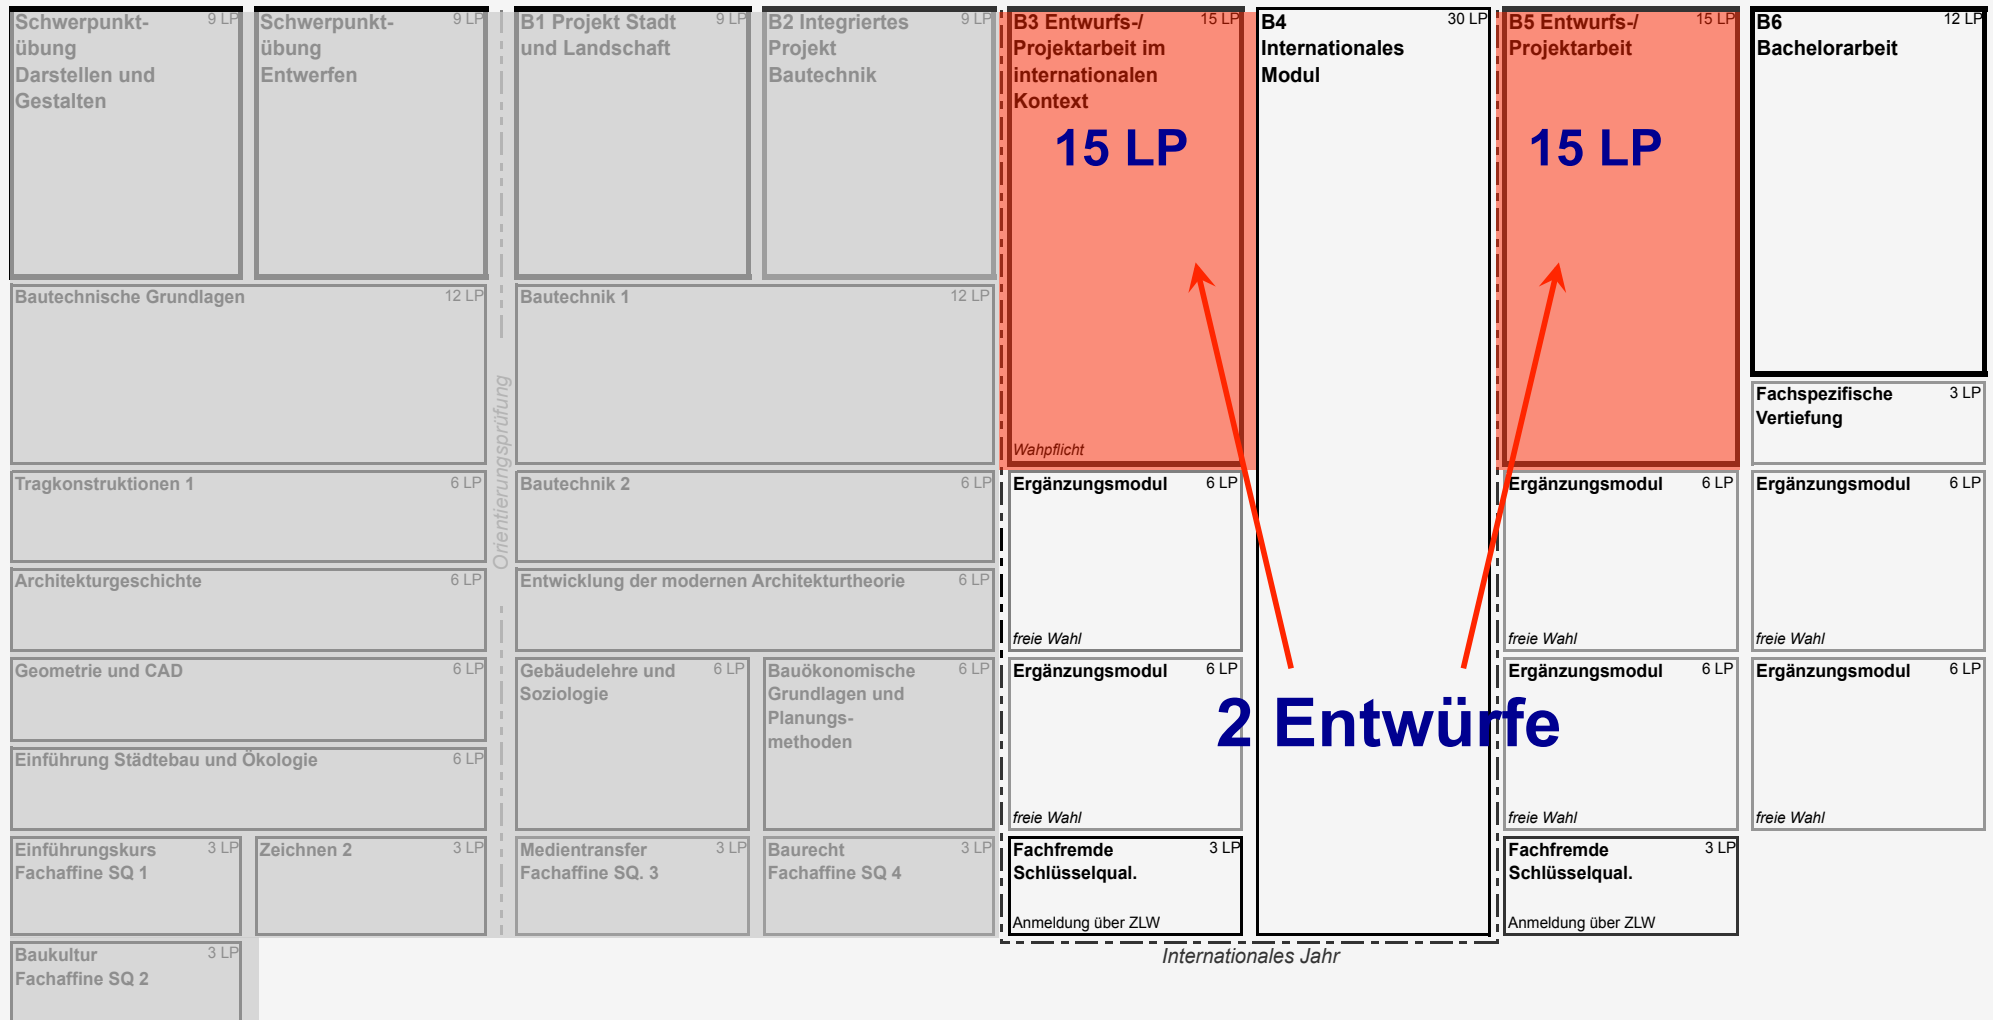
Schwerpunktübung Darstellen und Gestalten 9 LP

Schwerpunktübung Entwerfen 9 LP

B1 Projekt Stadt und Landschaft 9 LP

B2 Integriertes Projekt Bautechnik 9 LP

B3 Entwurfs-/ Projektarbeit im internationalen Kontext 15 LP

15 LP

Wahpflicht

B4 Internationales Modul 30 LP

B5 Entwurfs-/ Projektarbeit 15 LP

15 LP

B6 Bachelorarbeit 12 LP

Bautechnische Grundlagen 12 LP

Bautechnik 1 12 LP

Orientierungsprüfung

Fachspezifische Vertiefung 3 LP

Tragkonstruktionen 1 6 LP

Bautechnik 2 6 LP

Ergänzungsmodul 6 LP

freie Wahl

Ergänzungsmodul 6 LP

freie Wahl

Ergänzungsmodul 6 LP

freie Wahl

Architekturgeschichte 6 LP

Entwicklung der modernen Architekturtheorie 6 LP

Geometrie und CAD 6 LP

Gebäudelehre und Soziologie 6 LP

Bauökonomische Grundlagen und Planungsmethoden 6 LP

Ergänzungsmodul 6 LP

freie Wahl

Ergänzungsmodul 6 LP

freie Wahl

Ergänzungsmodul 6 LP

freie Wahl

2 Entwürfe

Einführung Städtebau und Ökologie 6 LP

Einführungskurs Fachaffine SQ 1 3 LP

Zeichnen 2 3 LP

Medientransfer Fachaffine SQ. 3 3 LP

Baurecht Fachaffine SQ 4 3 LP

Fachfremde Schlüsselqual. 3 LP

Anmeldung über ZLW

Fachfremde Schlüsselqual. 3 LP

Anmeldung über ZLW

Baukultur Fachaffine SQ 2 3 LP

Internationales Jahr